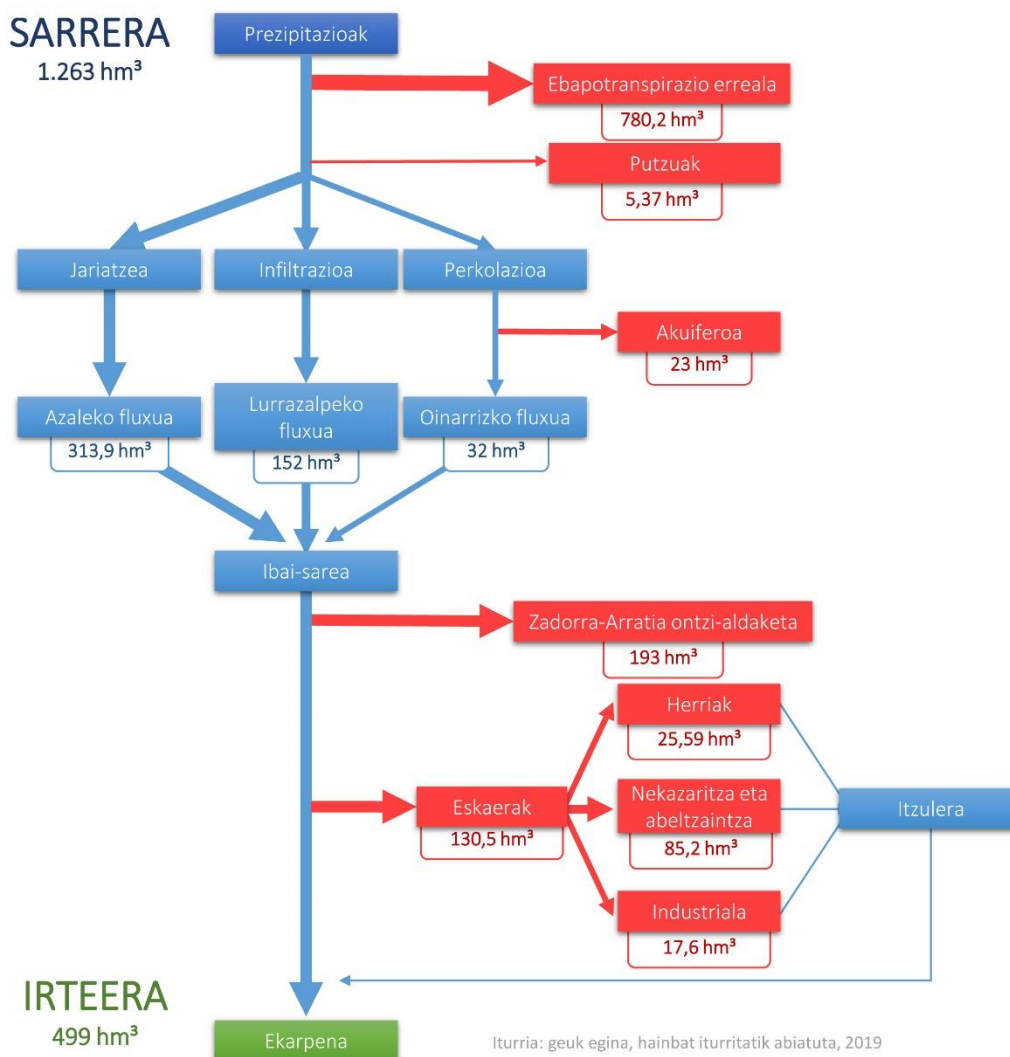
SARRERA
1.263 hm³

Prezipitazioak

Ebapotranspirazio erreala
780,2 hm³

Putzuak
5,37 hm³

Jariatzea

Infiltrazioa

Perkolazioa

Akuiferoa
23 hm³

Azaleko fluxua
313,9 hm³

Lurrazalpeko fluxua
152 hm³

Oinarrizko fluxua
32 hm³

Ibai-sarea

Zadorra-Arratia ontzi-aldaketa
193 hm³

Herriak
25,59 hm³

Eskaerak
130,5 hm³

Nekazaritza eta abeltzaintza
85,2 hm³

Itzulera

Industriala
17,6 hm³

IRTEERA
499 hm³

Ekarpena

Iturria: geuk egina, hainbat iturritatik abiatuta, 2019